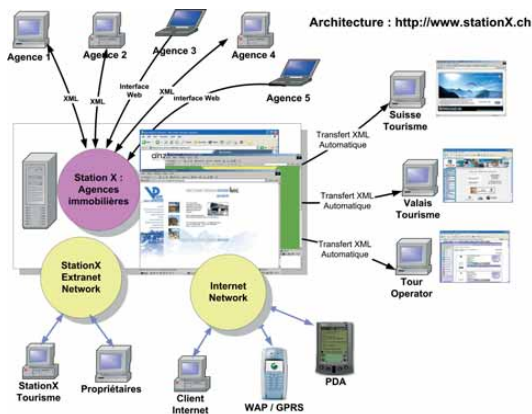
Architecture : http://www.stationX.ch

Agence 1

Agence 2

Agence 3

Agence 4

Agence 5

XML

XML

Interface Web

XML

interface Web

Station X : Agences immobilières

Transfert XML Automatique

Suisse Tourisme

Transfert XML Automatique

Valais Tourisme

Transfert XML Automatique

Tour Operator

StationX Extranet Network

Internet Network

StationX Tourisme

Propriétaires

Client Internet

WAP / GPRS

PDA